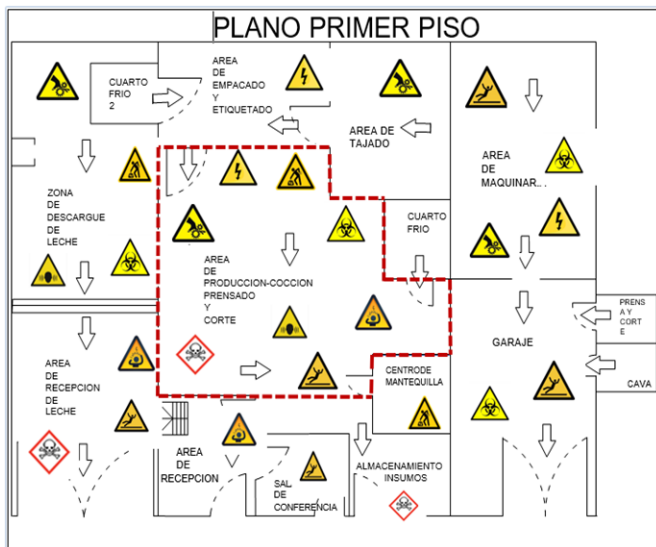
PLANO PRIMER PISO

CUARTO FRIO 2

AREA DE EMPACADO Y ETIQUETADO

AREA DE TAJADO

AREA DE MAQUINAR...

ZONA DE DESCARGUE DE LECHE

CUARTO FRIO

AREA DE PRODUCCION-COCCION PRENSADO Y CORTE

PRENS A Y CORT E

GARAJE

AREA DE RECEPCION DE LECHE

CENTRODE MANTEQUILLA

CAVA

AREA DE RECEPCION

SAL DE CONFERENCIA

ALMACENAMIENTO INSUMOS